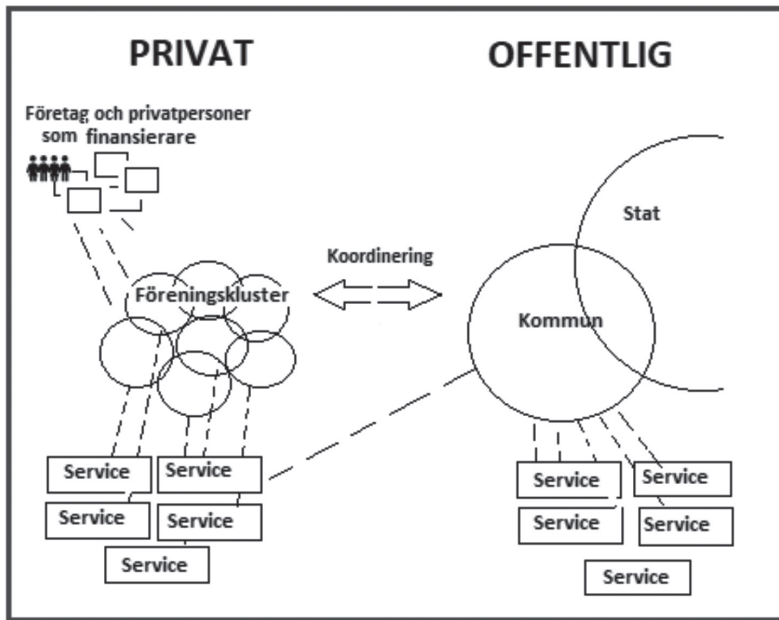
PRIVAT

OFFENTLIG

Företag och privatpersoner som finansierare

Stat

Koordinering

Föreningskluster

Kommun

Service

Service

Service

Service

Service

Service

Service

Service

Service

Service

Service